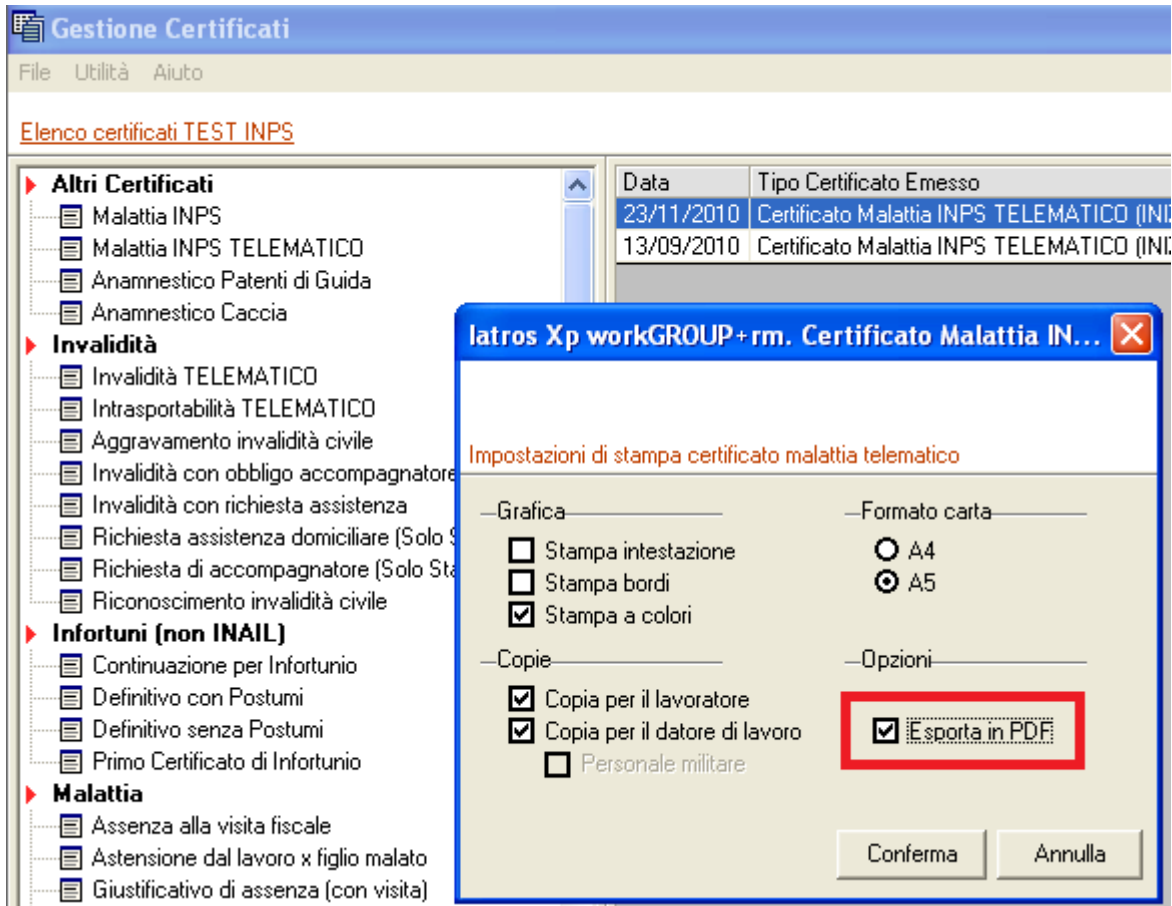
Gestione Certificati

File Utilità Aiuto

Elenco certificati TEST INPS

Altri Certificati
Malattia INPS
Malattia INPS TELEMATICO
Anamnestico Patenti di Guida
Anamnestico Caccia
Invalidità
Invalidità TELEMATICO
Intrasportabilità TELEMATICO
Aggravamento invalidità civile
Invalidità con obbligo accompagnatore
Invalidità con richiesta assistenza
Richiesta assistenza domiciliare (Solo S
Richiesta di accompagnatore (Solo Sta
Riconoscimento invalidità civile
Infortuni (non INAIL)
Continuazione per Infortunio
Definitivo con Postumi
Definitivo senza Postumi
Primo Certificato di Infortunio
Malattia
Assenza alla visita fiscale
Astensione dal lavoro x figlio malato
Giustificativo di assenza (con visita)

| Data | Tipo Certificato Emesso |
|---|---|
| 23/11/2010 | Certificato Malattia INPS TELEMATICO (INI |
| 13/09/2010 | Certificato Malattia INPS TELEMATICO (INI |

Iatros Xp workGROUP+rm. Certificato Malattia IN...

Impostazioni di stampa certificato malattia telematico

Grafica
Stampa intestazione
Stampa bordi
Stampa a colori

Formato carta
A4
A5

Copie
Copia per il lavoratore
Copia per il datore di lavoro
Personale militare

Opzioni
Esporta in PDF

Conferma
Annulla